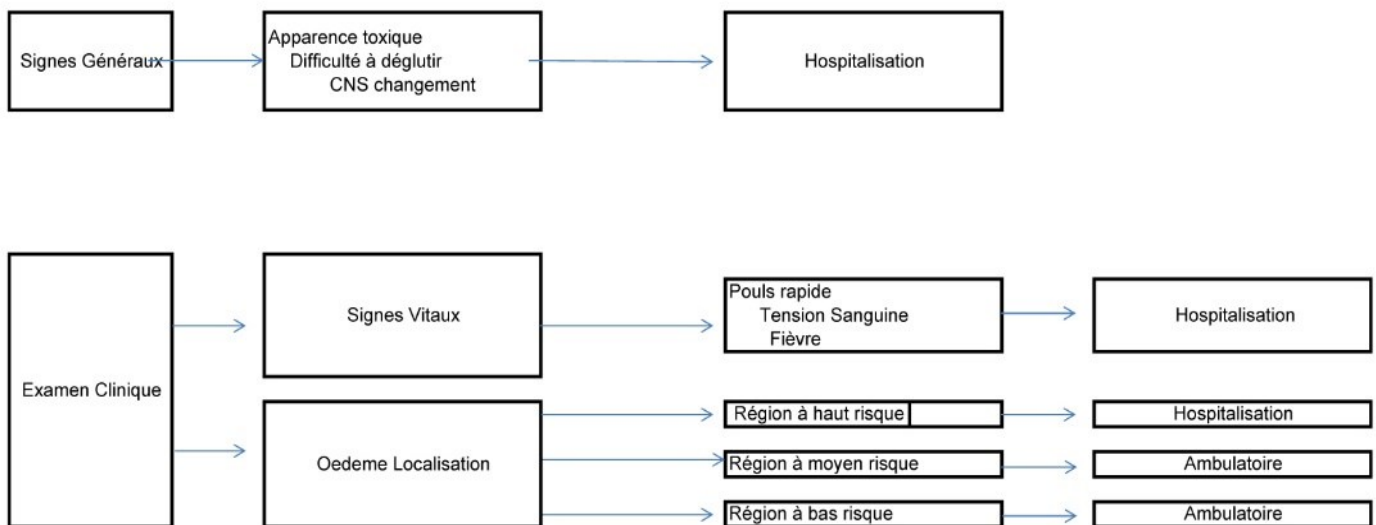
Signes Généraux

Apparence toxique
Difficulté à déglutir
CNS changement

Hospitalisation

Examen Clinique

Signes Vitaux

Pouls rapide
Tension Sanguine
Fièvre

Hospitalisation

Oedeme Localisation

Région à haut risque

Hospitalisation

Région à moyen risque

Ambulatoire

Région à bas risque

Ambulatoire